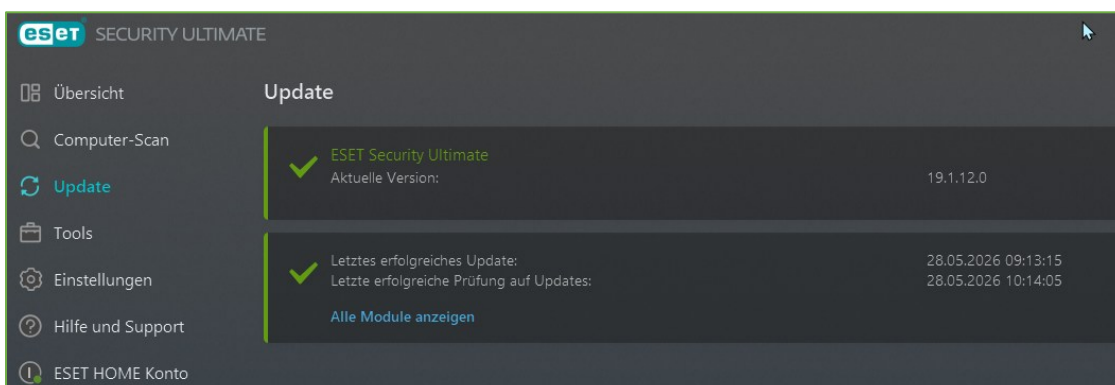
eset SECURITY ULTIMATE

Übersicht
Computer-Scan
Update
Tools
Einstellungen
Hilfe und Support
ESET HOME Konto

Update

ESET Security Ultimate
Aktuelle Version: 19.1.12.0

Letztes erfolgreiches Update: 28.05.2026 09:13:15
Letzte erfolgreiche Prüfung auf Updates: 28.05.2026 10:14:05
Alle Module anzeigen